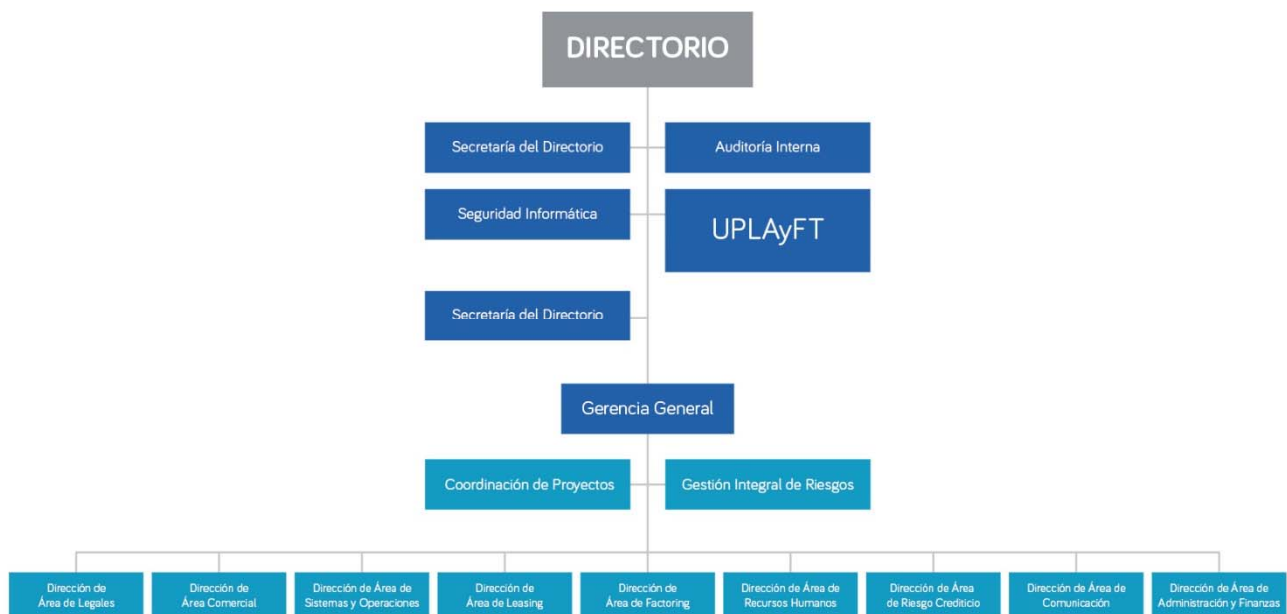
DIRECTORIO

Secretaría del Directorio

Auditoría Interna

Seguridad Informática

UPLAyFT

Secretaría del Directorio

Gerencia General

Coordinación de Proyectos

Gestión Integral de Riesgos

Dirección de Área de Legales

Dirección de Área Comercial

Dirección de Área de Sistemas y Operaciones

Dirección de Área de Leasing

Dirección de Área de Factoring

Dirección de Área de Recursos Humanos

Dirección de Área de Riesgo Crediticio

Dirección de Área de Comunicación

Dirección de Área de Administración y Finanzas